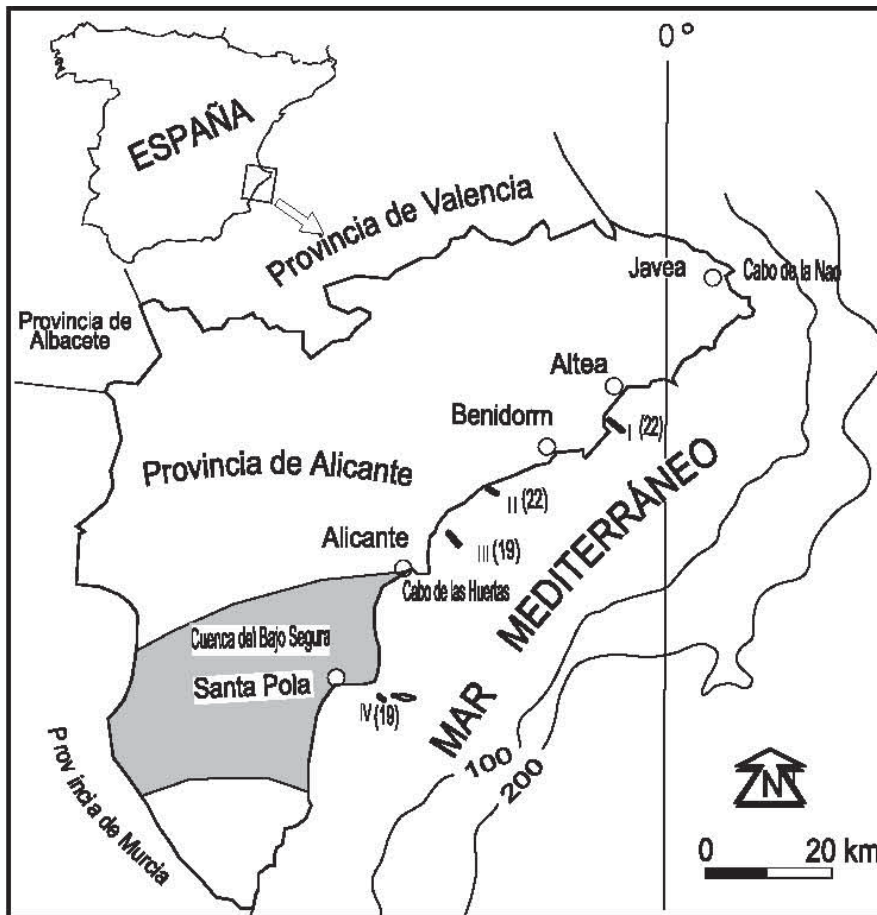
0°

ESPAÑA

Provincia de Valencia

Javea

Cabo de la Nao

Provincia de Albacete

Altea

Benidorm

I (22)

Provincia de Alicante

II (22)

MAR MEDITERRÁNEO

Alicante

III (19)

Cabo de las Huertas

Cuenca del Bajo Segura

Santa Pola

IV (18)

100

200

Provincia de Murcia

N

0 20 km